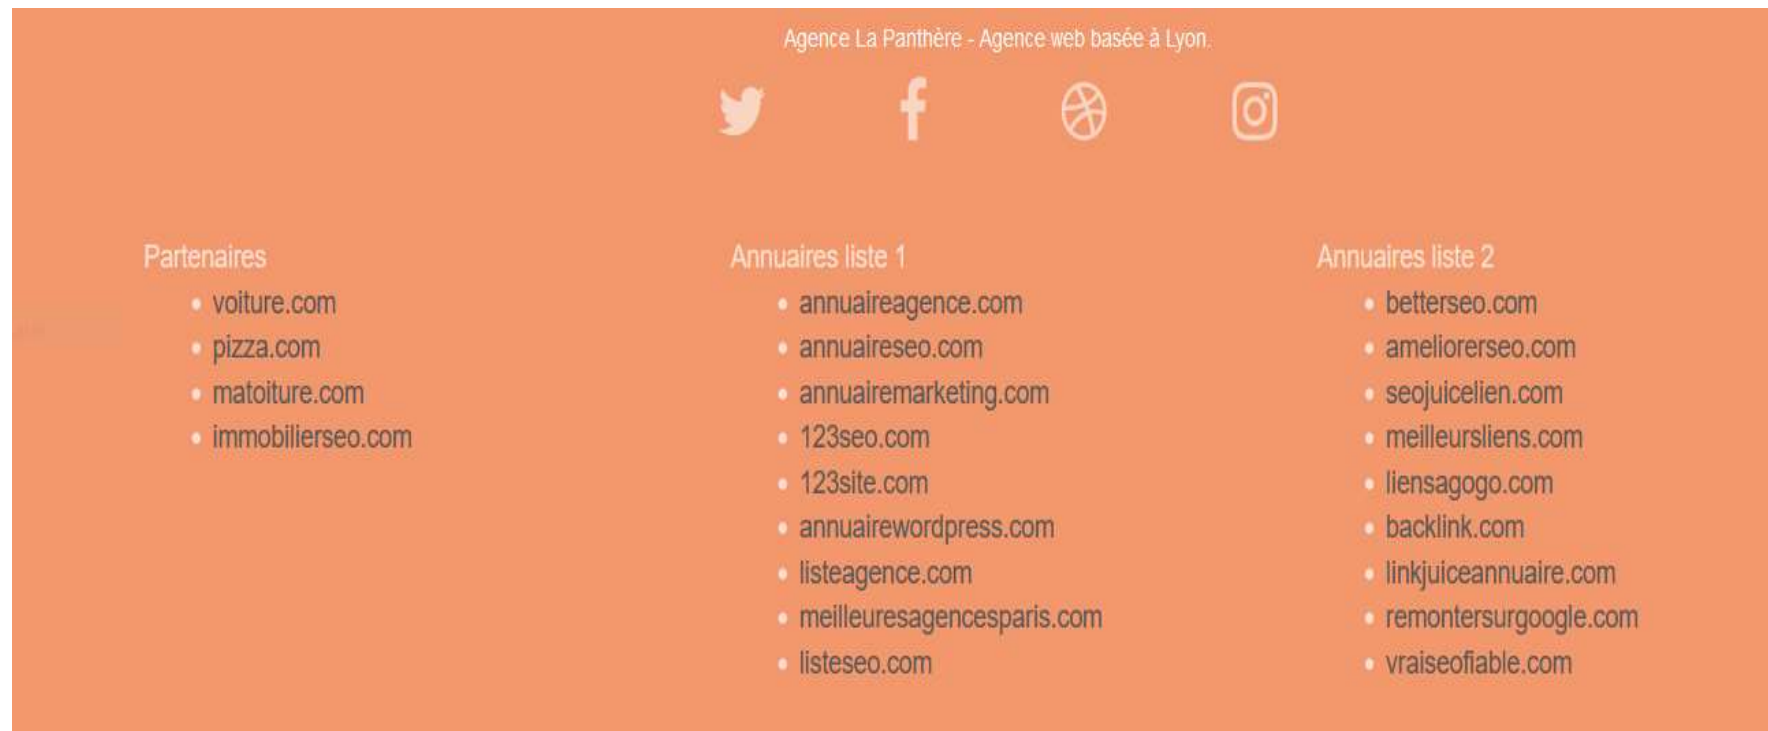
Agence La Panthère - Agence web basée à Lyon.

Partenaires
- voiture.com
- pizza.com
- matoiture.com
- immobilierseo.com

Annuaires liste 1
- annuaireagence.com
- annuaireseo.com
- annuairemarketing.com
- 123seo.com
- 123site.com
- annuairewordpress.com
- listeagence.com
- meilleuresagencesparis.com
- listeseo.com

Annuaires liste 2
- betterseo.com
- ameliorerseo.com
- seojuicelien.com
- meilleursliens.com
- liensagogo.com
- backlink.com
- linkjuiceannuaire.com
- remontersurgoogle.com
- vraiseofiable.com